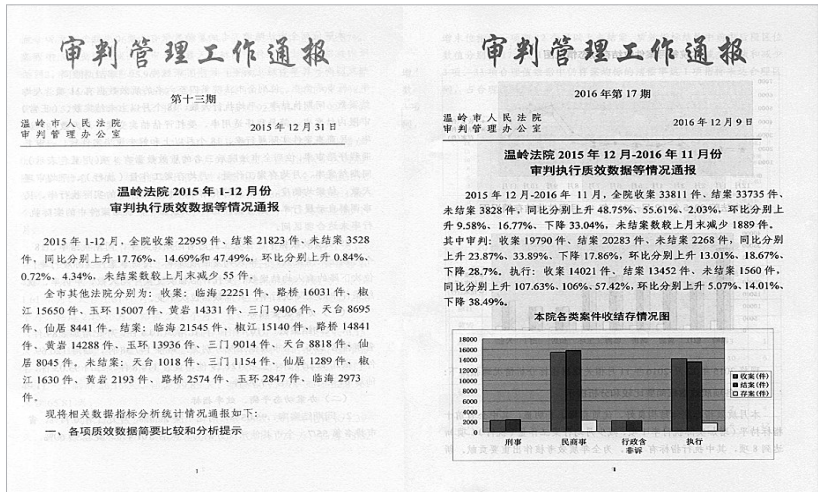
审判管理工作通报

第十三期

温岭市人民法院
审判管理办公室

2015 年 12 月 31 日

温岭法院 2015 年 1-12 月份
审判执行质效数据等情况通报

2015 年 1-12 月，全院收案 22959 件、结案 21823 件、未结案 3528 件，同比分别上升 17.76%、14.69%和 47.49%，环比分别上升 0.84%、0.72%、4.34%，未结案数较上月末减少 55 件。

全市其他法院分别为：收案：临海 22251 件、路桥 16031 件、椒江 15650 件、玉环 15007 件、黄岩 14331 件、三门 9406 件、天台 8695 件、仙居 8441 件。结案：临海 21545 件、椒江 15140 件、路桥 14841 件、黄岩 14288 件、玉环 13936 件、三门 9014 件、天台 8818 件、仙居 8045 件。未结案：天台 1018 件、三门 1154 件、仙居 1289 件、椒江 1630 件、黄岩 2193 件、路桥 2574 件、玉环 2847 件、临海 2973 件。

现将相关数据指标分析统计情况通报如下：

一、各项质效数据简要比较和分析提示

1

审判管理工作通报

2016 年第 17 期

温岭市人民法院
审判管理办公室

2016 年 12 月 9 日

温岭法院 2015 年 12 月-2016 年 11 月份
审判执行质效数据等情况通报

2015 年 12 月-2016 年 11 月，全院收案 33811 件、结案 33735 件、未结案 3828 件，同比分别上升 48.75%、55.61%、2.03%，环比分别上升 9.58%、16.77%、下降 33.04%，未结案数较上月末增加 1889 件。其中审判：收案 19790 件、结案 20283 件、未结案 2268 件，同比分别上升 23.87%、33.89%、下降 17.86%，环比分别上升 13.01%、18.67%、下降 28.7%。执行：收案 14021 件、结案 13452 件、未结案 1560 件，同比分别上升 107.63%、106%、57.42%，环比分别上升 5.07%、14.01%、下降 38.49%。

本院各类案件收结存情况图

18000
16000
14000
12000
10000
8000
6000
4000
2000
0

刑事
民商事
行政会审评
执行

■收案(件)
■结案(件)
□存案(件)

1